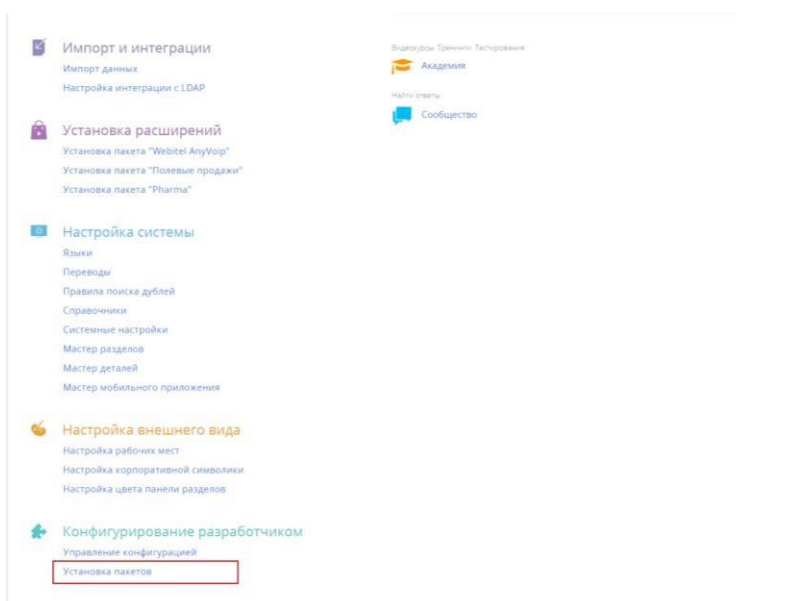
Импорт и интеграции
Импорт данных
Настройка интеграции с LDAP

Установка расширений
Установка пакета "Webitel AnyVoip"
Установка пакета "Полевые продажи"
Установка пакета "Pharma"

Настройка системы
Языки
Переводы
Правила поиска дублей
Справочники
Системные настройки
Мастер разделов
Мастер деталей
Мастер мобильного приложения

Настройка внешнего вида
Настройка рабочих мест
Настройка корпоративной символики
Настройка цвета панели разделов

Конфигурирование разработчиком
Управление конфигурацией
Установка пакетов

Видеокурсы. Тренинги. Тестирования
Академия

Найти ответы
Сообщество